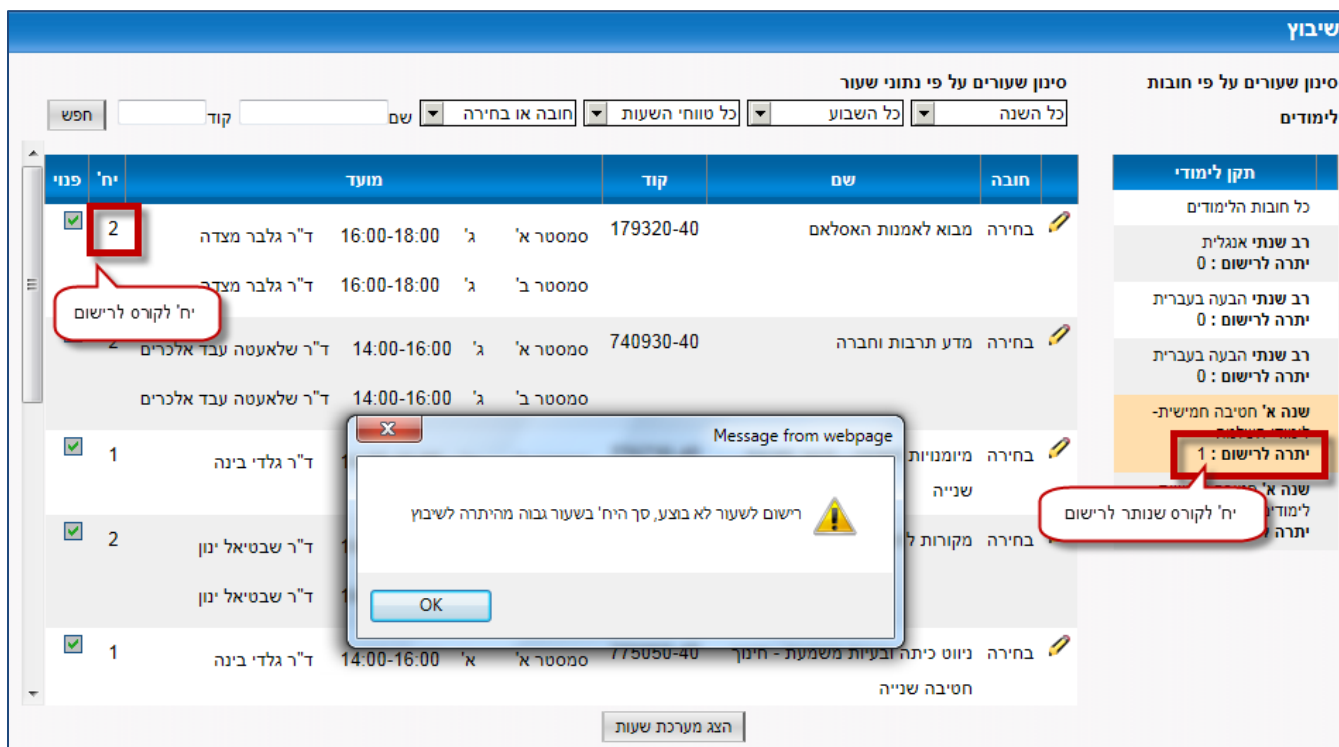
שיבוץ

סינון שעורים על פי חובות לימודים

סינון שעורים על פי נתוני שעור

כל השנה | כל השבוע | כל טווחי השעות | חובה או בחירה | שם | קוד | חפש

תקן לימודי
כל חובות הלימודים
רב שנתי אנגלית
יתרה לרישום : 0
רב שנתי הבעה בעברית
יתרה לרישום : 0
רב שנתי הבעה בעברית
יתרה לרישום : 0
שנה א' חטיבה חמישית-לימודי השלמה
יתרה לרישום : 1
שנה א' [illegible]
לימודי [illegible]
יתרה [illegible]

יח' לקורס שנותר לרישום

| | חובה | שם | קוד | מועד | יח' | פנוי |
|---|---|---|---|---|---|---|
| | בחירה | מבוא לאמנות האסלאם | 179320-40 | סמסטר א' ג' 16:00-18:00 ד"ר גלבר מצדה / סמסטר ב' ג' 16:00-18:00 ד"ר גלבר מצדה | 2 | |
| | בחירה | מדע תרבות וחברה | 740930-40 | סמסטר א' ג' 14:00-16:00 ד"ר שלאעטה עבד אלכרים / סמסטר ב' ג' 14:00-16:00 ד"ר שלאעטה עבד אלכרים | 2 | |
| | בחירה | מיומנויות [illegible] שנייה | | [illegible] ד"ר גלדי בינה | 1 | |
| | בחירה | מקורות ל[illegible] | | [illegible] ד"ר שבטיאל ינון / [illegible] ד"ר שבטיאל ינון | 2 | |
| | בחירה | ניווט כיתה ובעיות משמעת - חינוך חטיבה שנייה | 775050-40 | סמסטר א' א' 14:00-16:00 ד"ר גלדי בינה | 1 | |

יח' לקורס לרישום

Message from webpage
רישום לשעור לא בוצע, סך היח' בשעור גבוה מהיתרה לשיבוץ
OK

הצג מערכת שעות